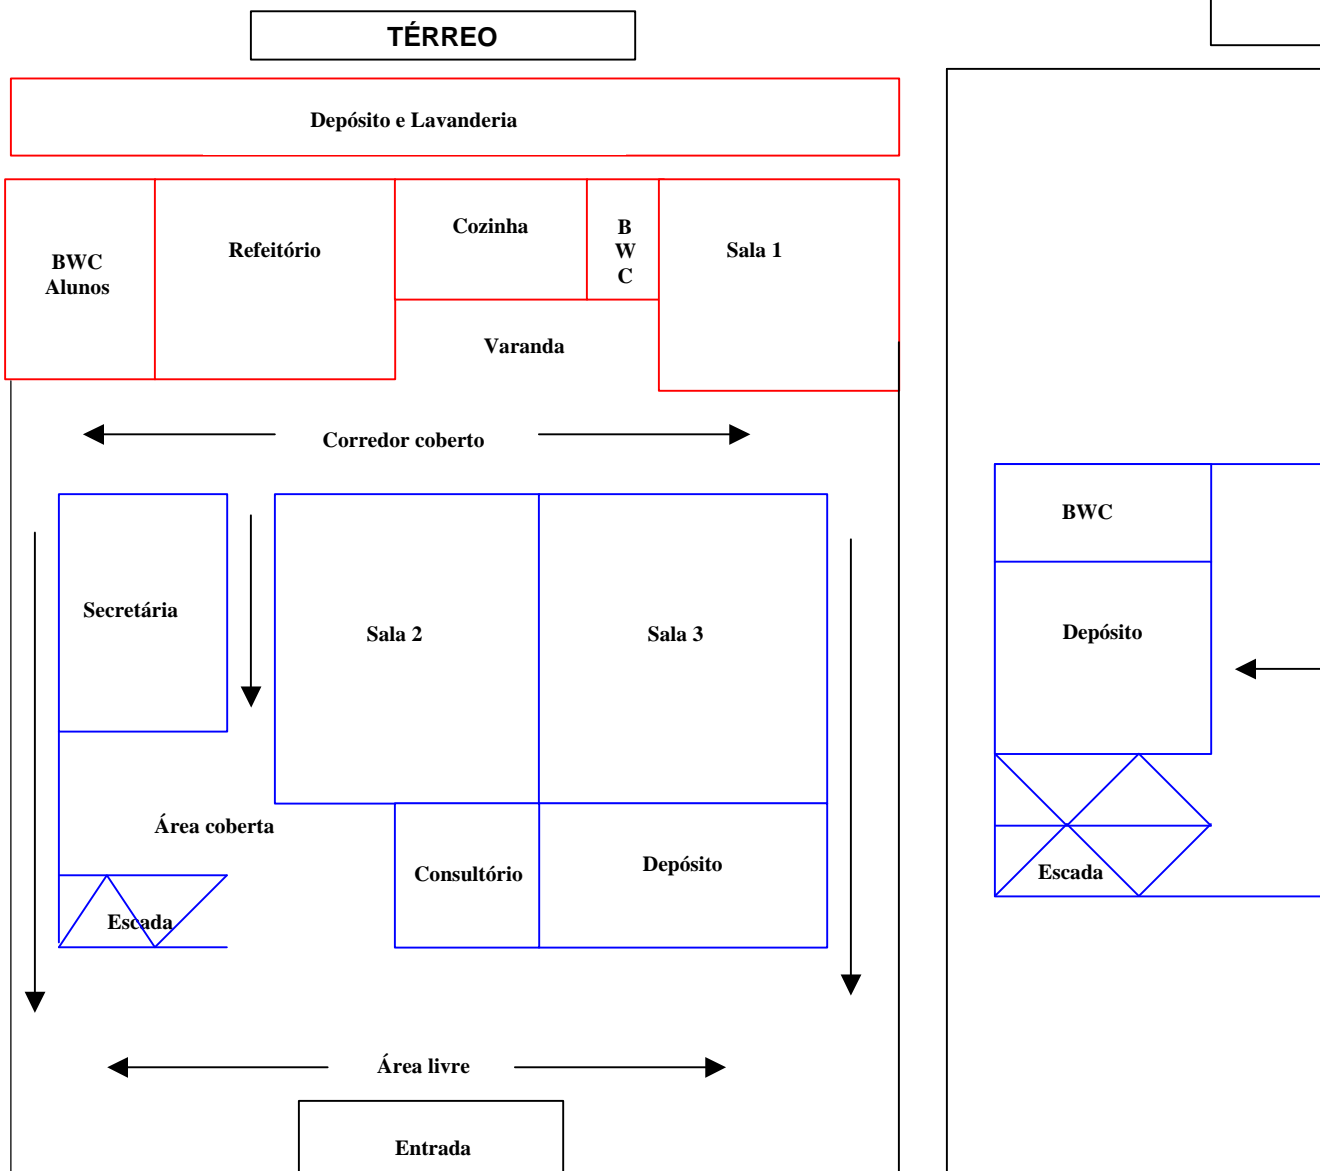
TÉRREO

Depósito e Lavanderia

BWC Alunos

Refeitório

Cozinha

B W C

Sala 1

Varanda

Corredor coberto

Secretária

Sala 2

Sala 3

Área coberta

Consultório

Depósito

Escada

Área livre

Entrada

BWC

Depósito

Escada